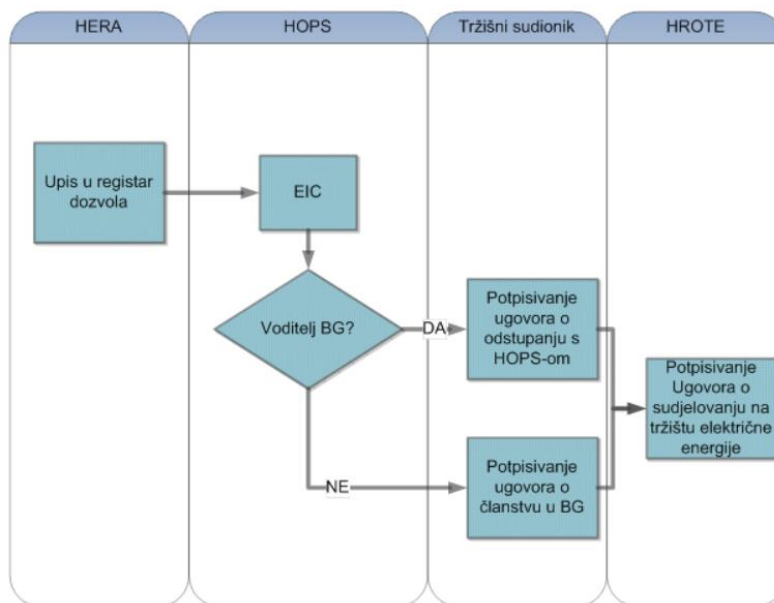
HERA

HOPS

Tržišni sudionik

HROTE

Upis u registar dozvola

EIC

Voditelj BG?

DA

Potpisivanje ugovora o odstupanju s HOPS-om

NE

Potpisivanje ugovora o članstvu u BG

Potpisivanje Ugovora o sudjelovanju na tržištu električne energije